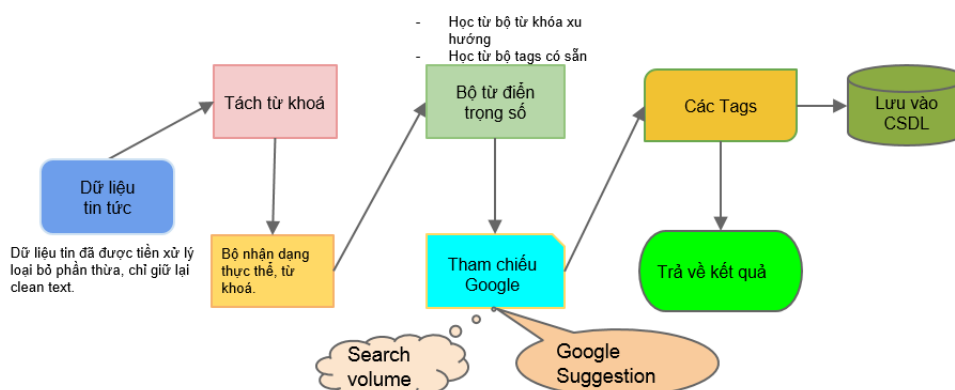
- Học từ bộ từ khóa xu hướng
- Học từ bộ tags có sẵn

Dữ liệu tin tức

Dữ liệu tin đã được tiền xử lý loại bỏ phần thừa, chỉ giữ lại clean text.

Tách từ khoá

Bộ nhận dạng thực thể, từ khoá.

Bộ từ điển trọng số

Tham chiếu Google

Search volume

Google Suggestion

Các Tags

Lưu vào CSDL

Trả về kết quả